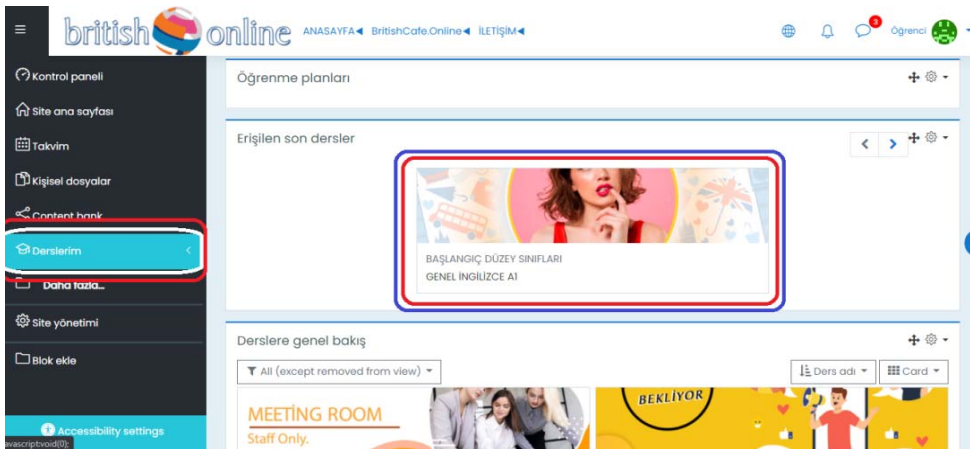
british online ANASAYFA◀ BritishCafe.Online◀ İLETİŞİM◀

3 Öğrenci

Kontrol paneli
Site ana sayfası
Takvim
Kişisel dosyalar
Content bank
Derslerim
Daha fazla...
Site yönetimi
Blok ekle

Accessibility settings
javascript:void(0);

Öğrenme planları

Erişilen son dersler

BAŞLANGIÇ DÜZEY SINIFLARI
GENEL İNGİLİZCE A1

Derslere genel bakış

All (except removed from view)
Ders adı
Card

MEETING ROOM
Staff Only.

BEKLİYOR